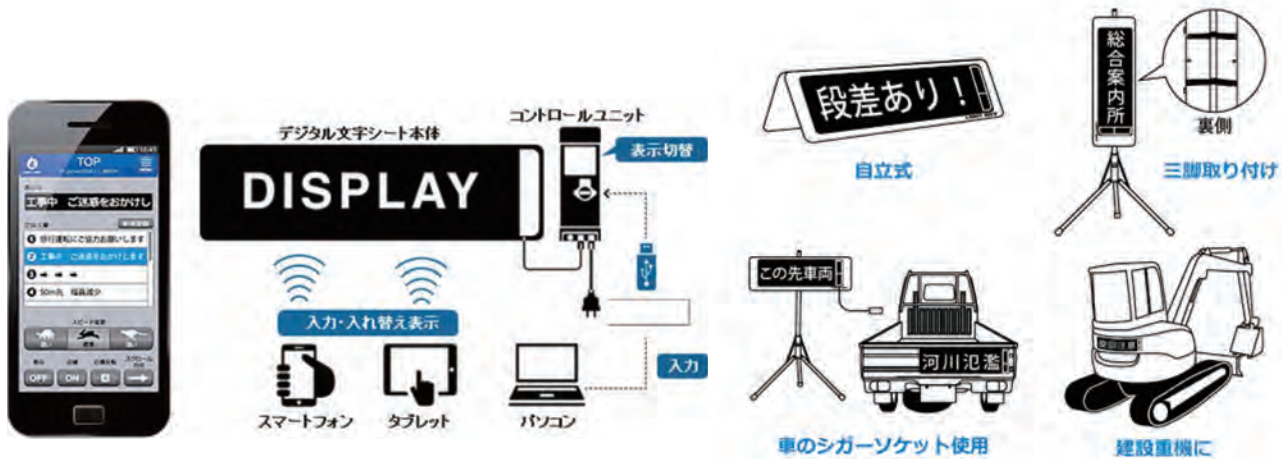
TOP

工事中　ご迷惑をおかけし

1 徐行運転にご協力お願いします
2 工事中　ご迷惑をおかけしま
3 ← ← ←
4 50m先　幅員減少

スピード変更

OFF　ON

デジタル文字シート本体

DISPLAY

コントロールユニット

表示切替

入力・入れ替え表示

入力

スマートフォン　タブレット　パソコン

段差あり！

自立式

総合案内所

裏側

三脚取り付け

この先車両

河川氾濫

車のシガーソケット使用

建設重機に